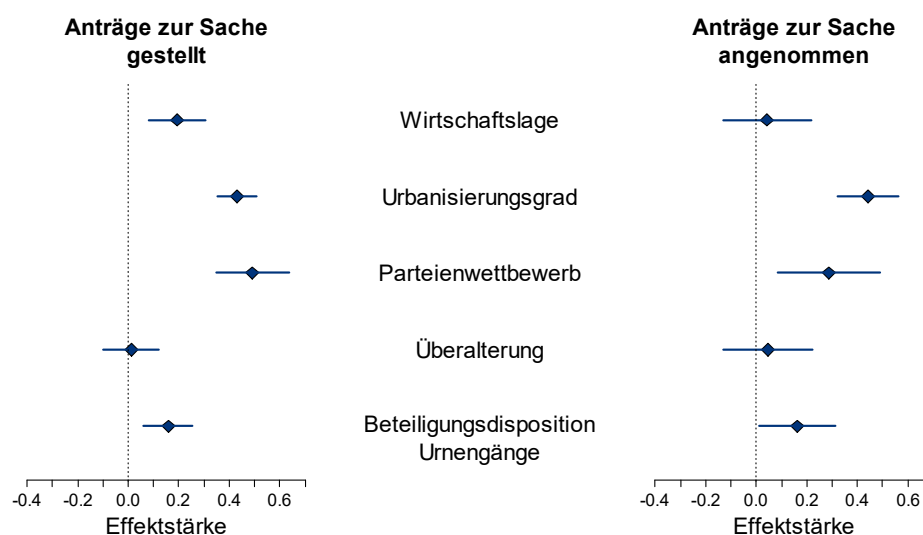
Anträge zur Sache gestellt

Anträge zur Sache angenommen

Wirtschaftslage

Urbanisierungsgrad

Parteienwettbewerb

Überalterung

Beteiligungsdisposition Urnengänge

-0.4 -0.2 0.0 0.2 0.4 0.6

Effektstärke

-0.4 -0.2 0.0 0.2 0.4 0.6

Effektstärke